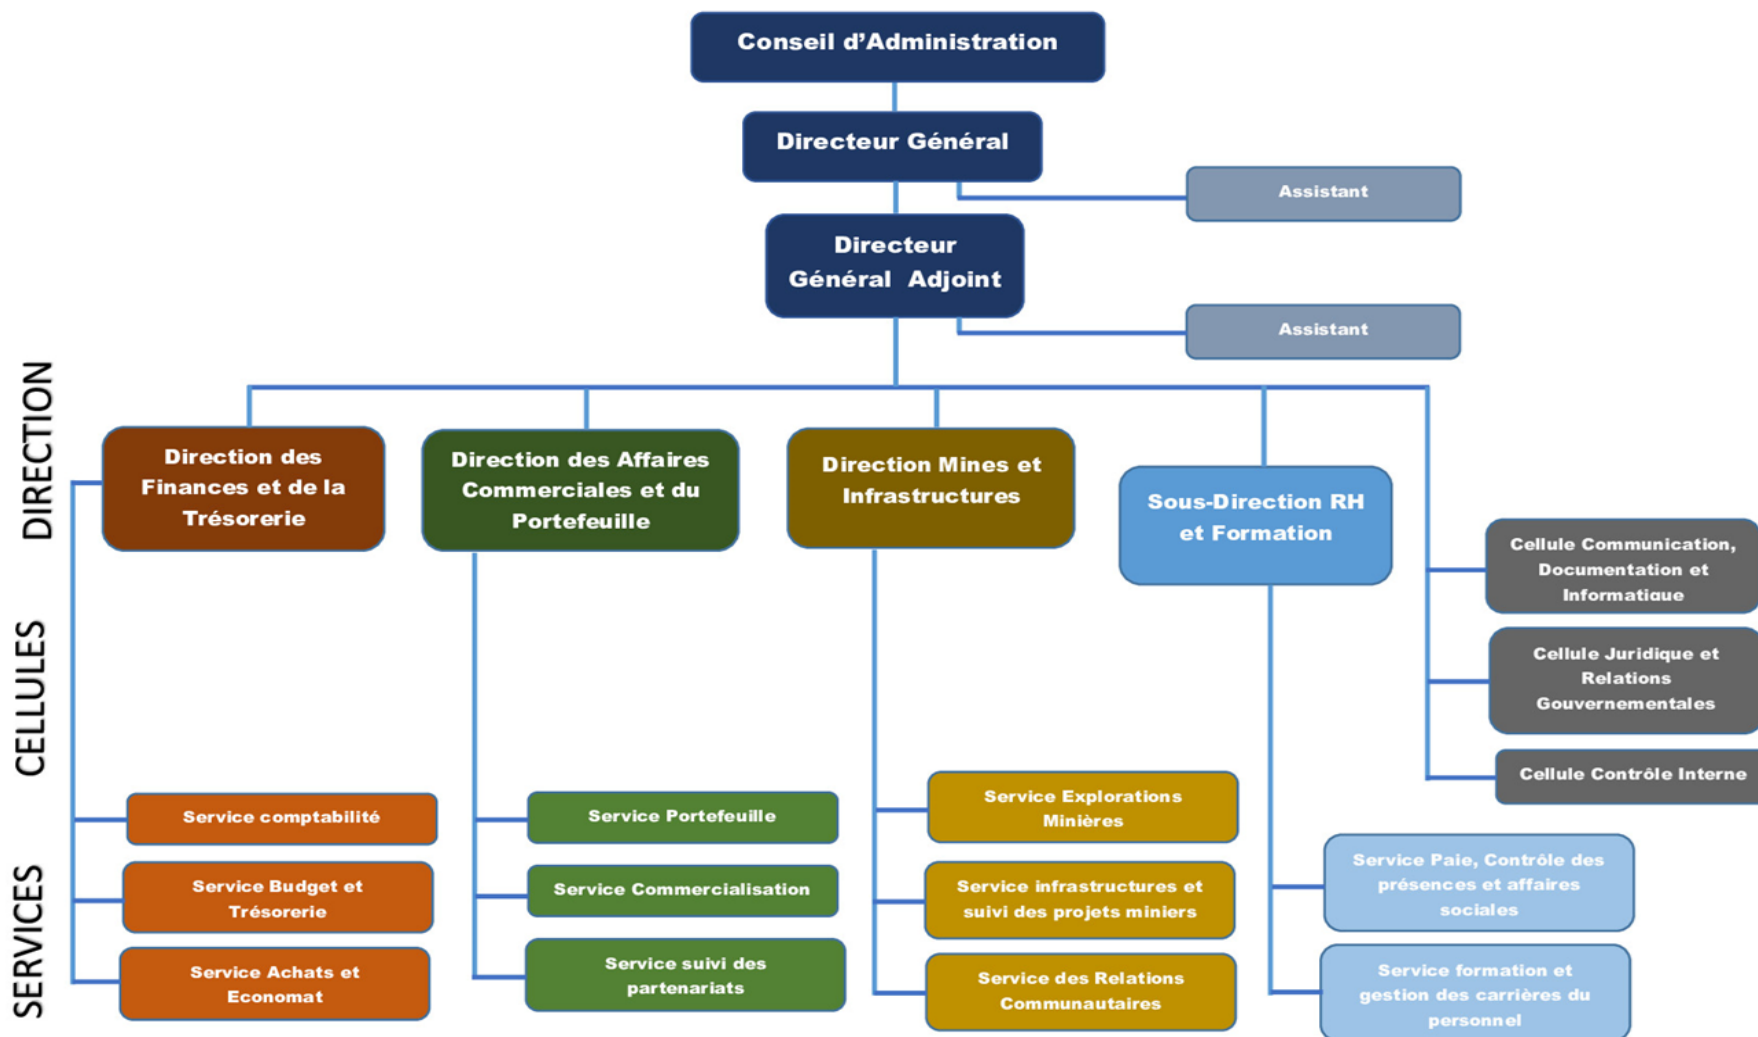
Conseil d'Administration

Directeur Général

Assistant

Directeur Général Adjoint

Assistant

DIRECTION

CELLULES

SERVICES

Direction des Finances et de la Trésorerie

Direction des Affaires Commerciales et du Portefeuille

Direction Mines et Infrastructures

Sous-Direction RH et Formation

Cellule Communication, Documentation et Informatique

Cellule Juridique et Relations Gouvernementales

Cellule Contrôle Interne

Service comptabilité

Service Budget et Trésorerie

Service Achats et Economat

Service Portefeuille

Service Commercialisation

Service suivi des partenariats

Service Explorations Minières

Service infrastructures et suivi des projets miniers

Service des Relations Communautaires

Service Paie, Contrôle des présences et affaires sociales

Service formation et gestion des carrières du personnel